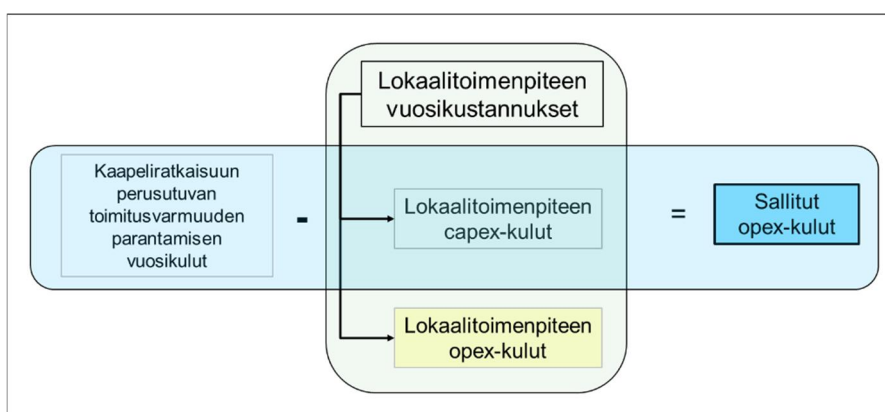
Lokaalitoimenpiteen vuosikustannukset

Kaapeliratkaisuun perusutuvan toimitusvarmuuden parantamisen vuosikulut

-

Lokaalitoimenpiteen capex-kulut

=

Sallitut opex-kulut

Lokaalitoimenpiteen opex-kulut